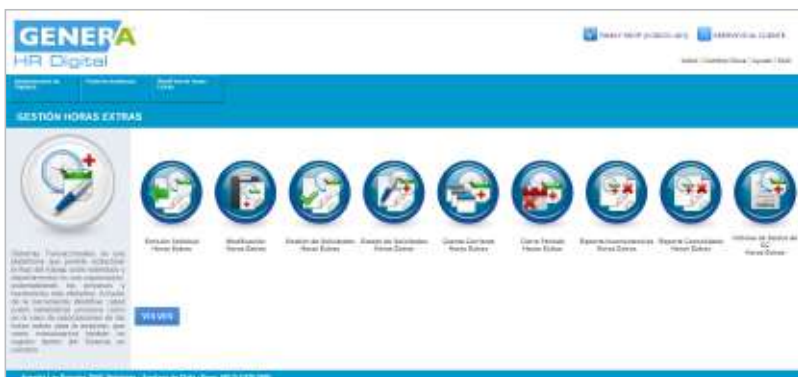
GENERA
HR Digital

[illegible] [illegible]

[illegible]

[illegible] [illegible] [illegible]

GESTIÓN HORAS EXTRAS

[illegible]

Emisión Solicitud Horas Extras
Modificación Horas Extras
Gestión de Solicitudes Horas Extras
Estado de Solicitudes Horas Extras
Cierres Centrales Horas Extras
Cierre Periodo Horas Extras
Reporte Inconsistencias Horas Extras
Reporte Consolidado Horas Extras
Informe de Gestión de SC Horas Extras

VOLVER

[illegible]